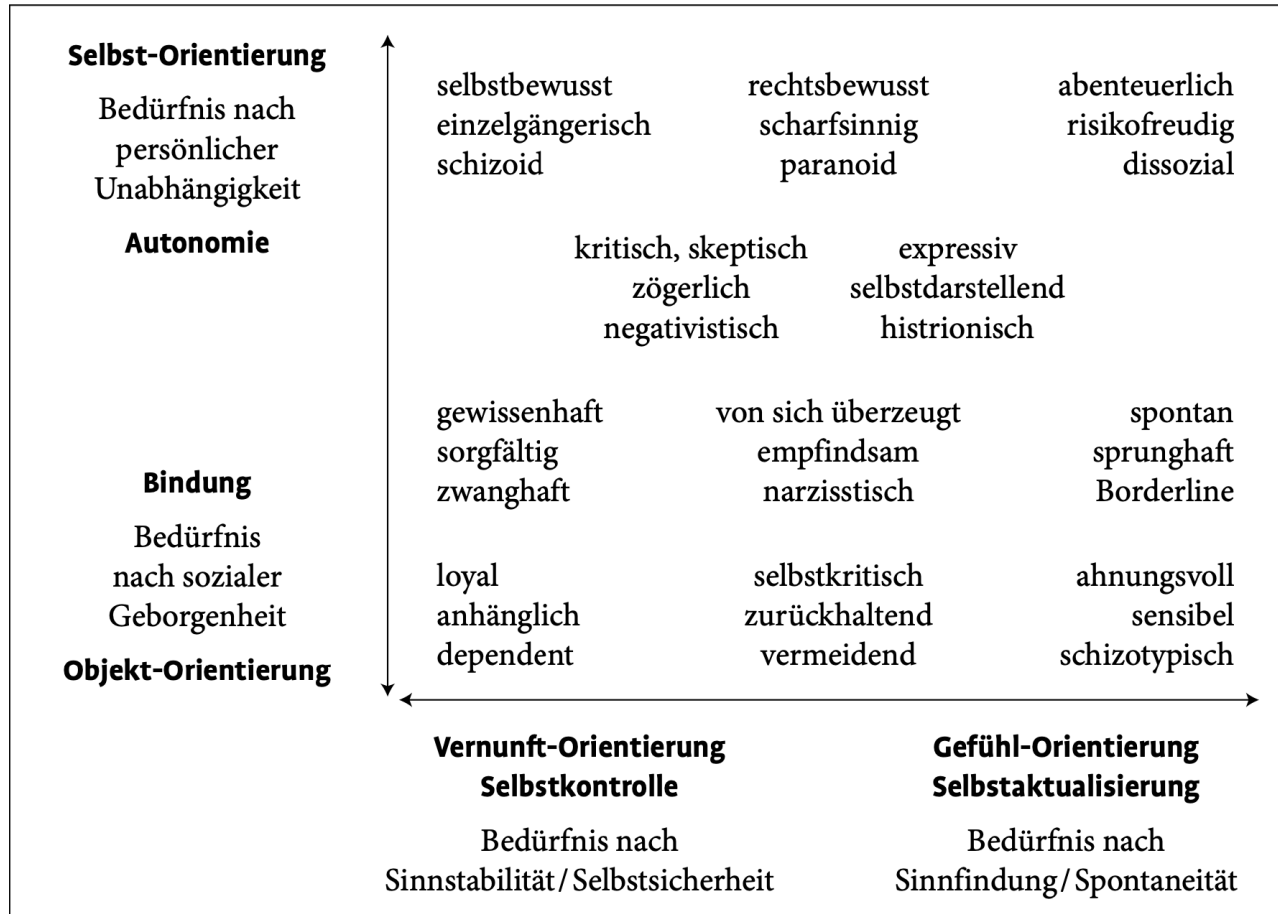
Selbst-Orientierung

Bedürfnis nach persönlicher Unabhängigkeit

Autonomie

Bindung

Bedürfnis nach sozialer Geborgenheit

Objekt-Orientierung

selbstbewusst
einzelgängerisch
schizoid

rechtsbewusst
scharfsinnig
paranoid

abenteuerlich
risikofreudig
dissozial

kritisch, skeptisch
zögerlich
negativistisch

expressiv
selbstdarstellend
histrionisch

gewissenhaft
sorgfältig
zwanghaft

von sich überzeugt
empfindsam
narzisstisch

spontan
sprunghaft
Borderline

loyal
anhänglich
dependent

selbstkritisch
zurückhaltend
vermeidend

ahnungsvoll
sensibel
schizotypisch

Vernunft-Orientierung
Selbstkontrolle

Bedürfnis nach Sinnstabilität / Selbstsicherheit

Gefühl-Orientierung
Selbstaktualisierung

Bedürfnis nach Sinnfindung / Spontaneität